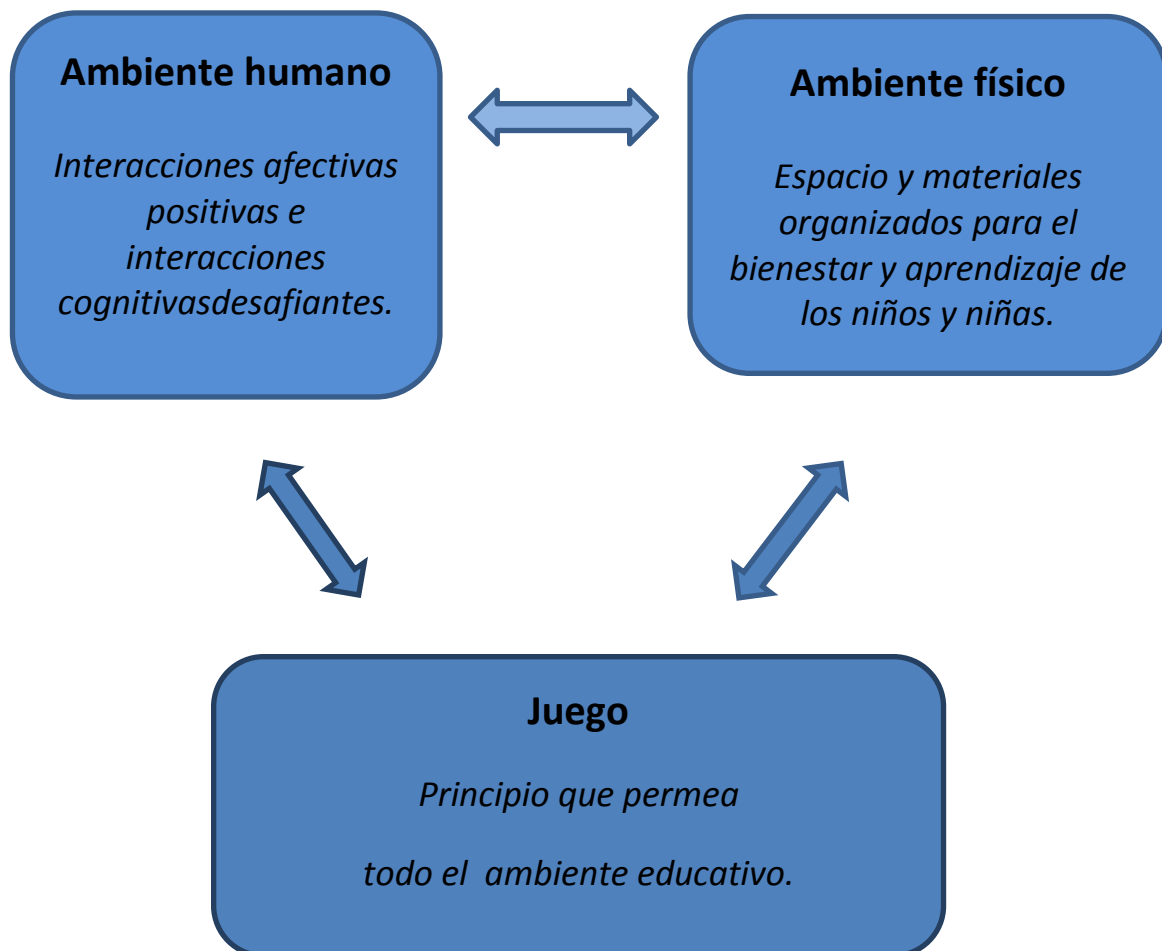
Ambiente humano

Interacciones afectivas positivas e interacciones cognitivasdesafiantes.

Ambiente físico

Espacio y materiales organizados para el bienestar y aprendizaje de los niños y niñas.

Juego

Principio que permea

todo el ambiente educativo.